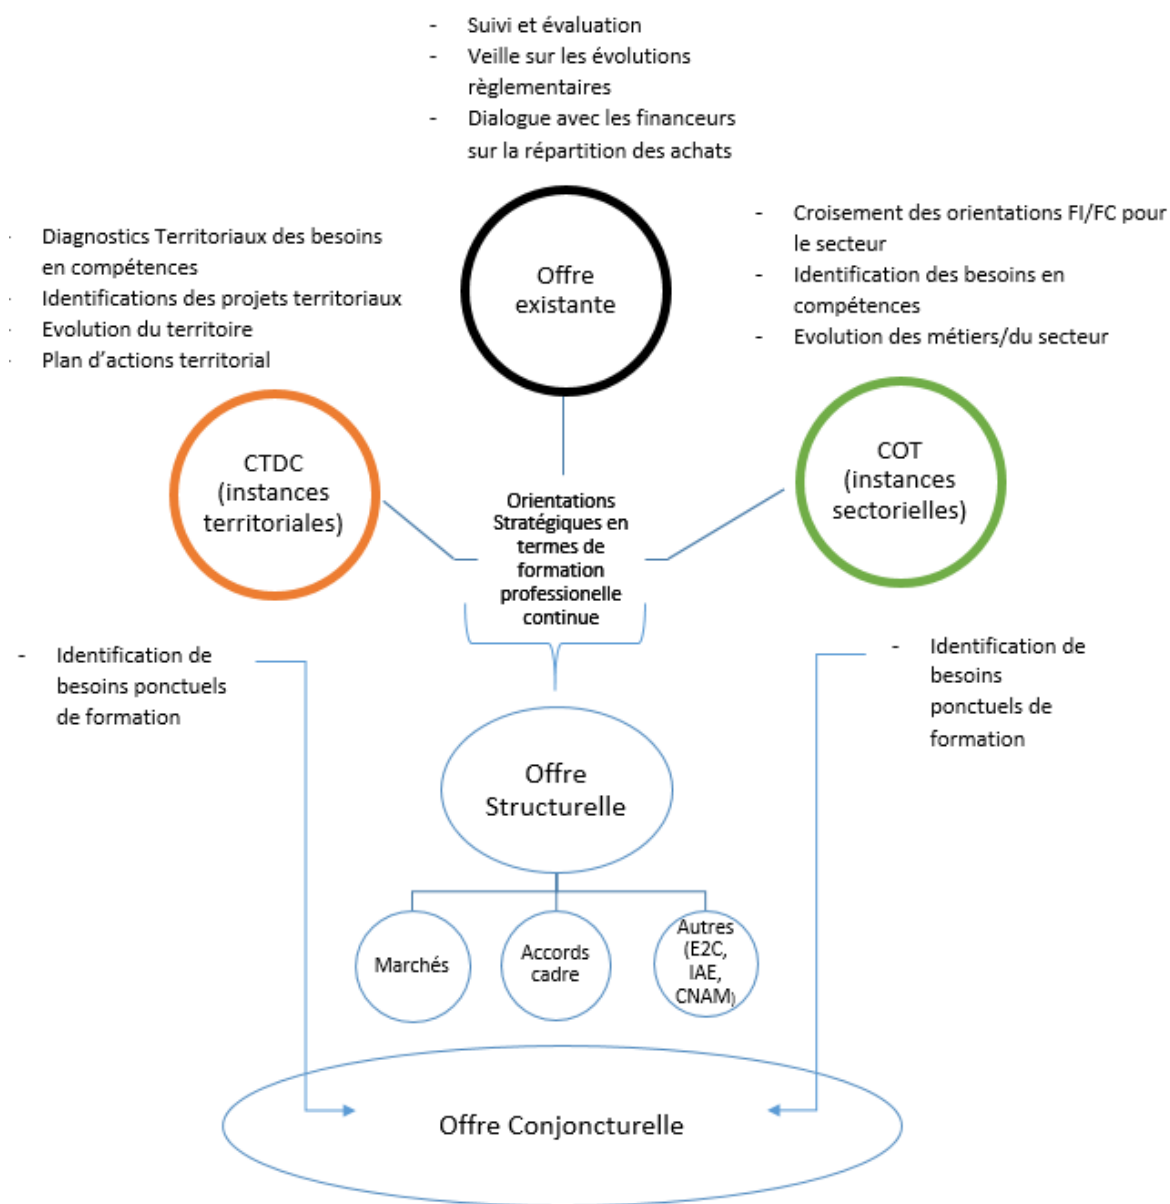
- Suivi et évaluation
- Veille sur les évolutions règlementaires
- Dialogue avec les financeurs sur la répartition des achats

· Diagnostics Territoriaux des besoins en compétences
· Identifications des projets territoriaux
· Evolution du territoire
· Plan d'actions territorial

Offre existante

- Croisement des orientations FI/FC pour le secteur
- Identification des besoins en compétences
- Evolution des métiers/du secteur

CTDC (instances territoriales)

Orientations Stratégiques en termes de formation professionelle continue

COT (instances sectorielles)

- Identification de besoins ponctuels de formation

- Identification de besoins ponctuels de formation

Offre Structurelle

Marchés

Accords cadre

Autres (E2C, IAE, CNAM)

Offre Conjoncturelle